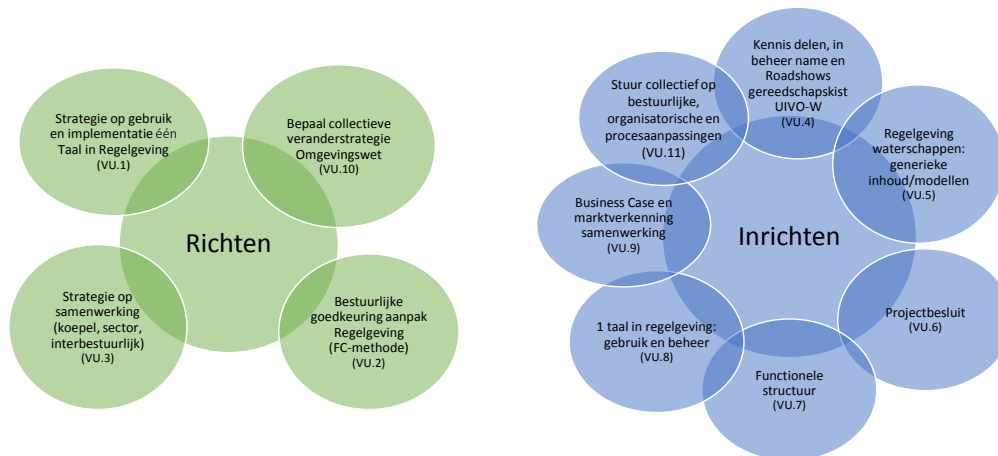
Strategie op gebruik en implementatie één Taal in Regelgeving (VU.1)

Bepaal collectieve veranderstrategie Omgevingswet (VU.10)

Richten

Strategie op samenwerking (koepel, sector, interbestuurlijk) (VU.3)

Bestuurlijke goedkeuring aanpak Regelgeving (FC-methode) (VU.2)

Kennis delen, in beheer name en Roadshows gereedschapskist UIVO-W (VU.4)

Stuur collectief op bestuurlijke, organisatorische en procesaanpassingen (VU.11)

Regelgeving waterschappen: generieke inhoud/modellen (VU.5)

Business Case en marktverkenning samenwerking (VU.9)

Inrichten

Projectbesluit (VU.6)

1 taal in regelgeving: gebruik en beheer (VU.8)

Functionele structuur (VU.7)